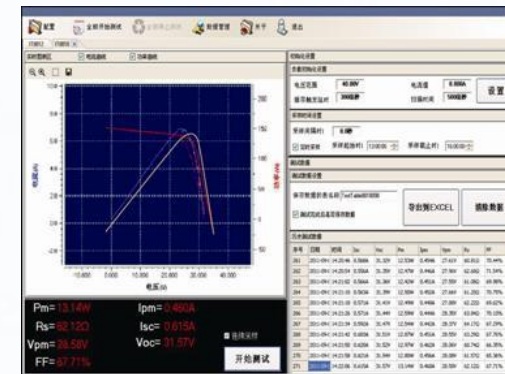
配置 全部开始测试 数据管理 关于 退出

电流曲线 功率曲线

电压(V)

Pm= 13.14W
Ipm= 0.460A
Rs= 62.12Ω
Isc= 0.615A
Vpm= 28.58V
Voc= 31.57V
FF= 67.71%

开始测试

电压范围 40.00V
电流值 0.600A
扫描时间 1000毫秒
设置

导出到EXCEL
删除数据

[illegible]